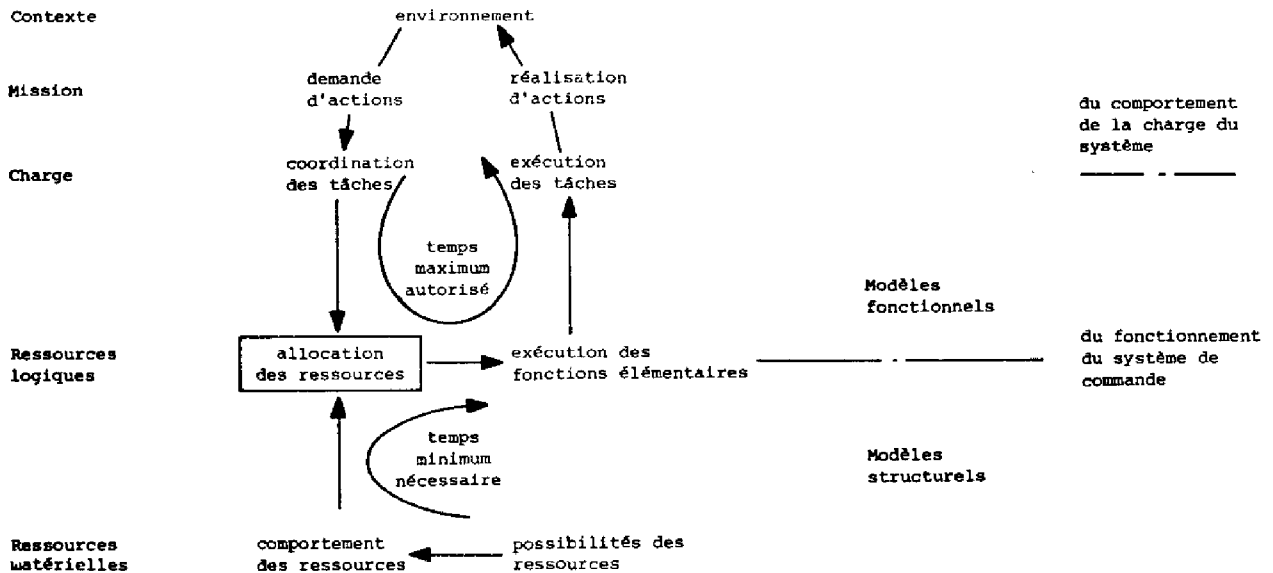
Contexte

environnement

Mission

demande d'actions

réalisation d'actions

du comportement de la charge du système

Charge

coordination des tâches

exécution des tâches

temps maximum autorisé

Modèles fonctionnels

Ressources logiques

allocation des ressources

exécution des fonctions élémentaires

du fonctionnement du système de commande

temps minimum nécessaire

Modèles structurels

Ressources matérielles

comportement des ressources

possibilités des ressources